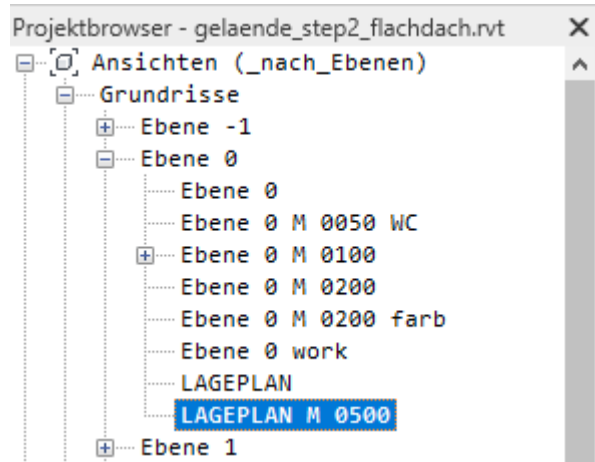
Projektbrowser - gelaende_step2_flachdach.rvt ×

Ansichten (_nach_Ebenen)
Grundrisse
Ebene -1
Ebene 0
Ebene 0
Ebene 0 M 0050 WC
Ebene 0 M 0100
Ebene 0 M 0200
Ebene 0 M 0200 farb
Ebene 0 work
LAGEPLAN
LAGEPLAN M 0500
Ebene 1